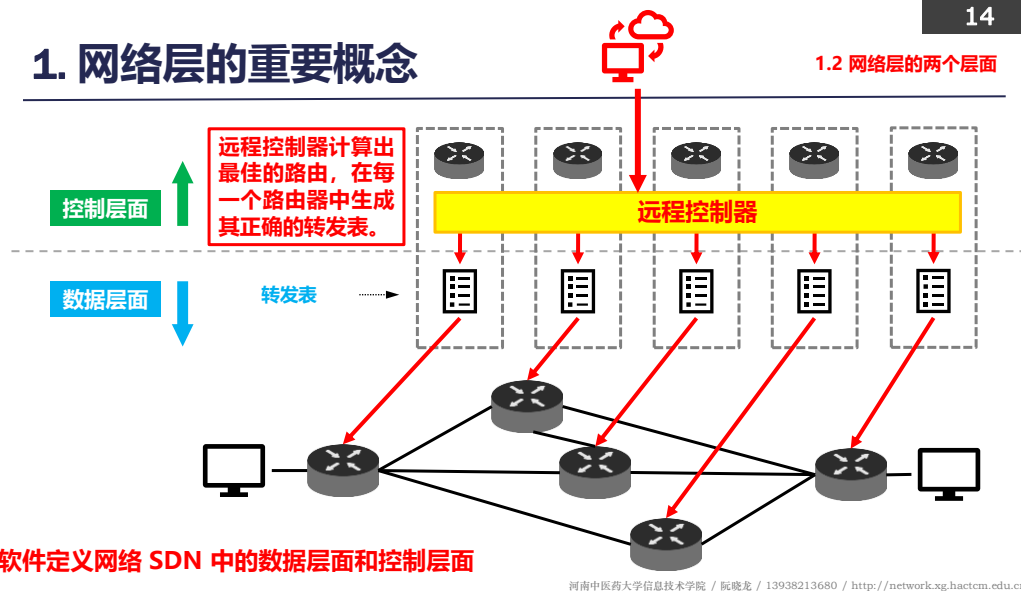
14

1. 网络层的重要概念

1.2 网络层的两个层面

远程控制器计算出最佳的路由，在每一个路由器中生成其正确的转发表。

控制层面

远程控制器

数据层面

转发表

软件定义网络 SDN 中的数据层面和控制层面

河南中医药大学信息技术学院 / 阮晓龙 / 13938213680 / http://network.xg.hactcm.edu.c